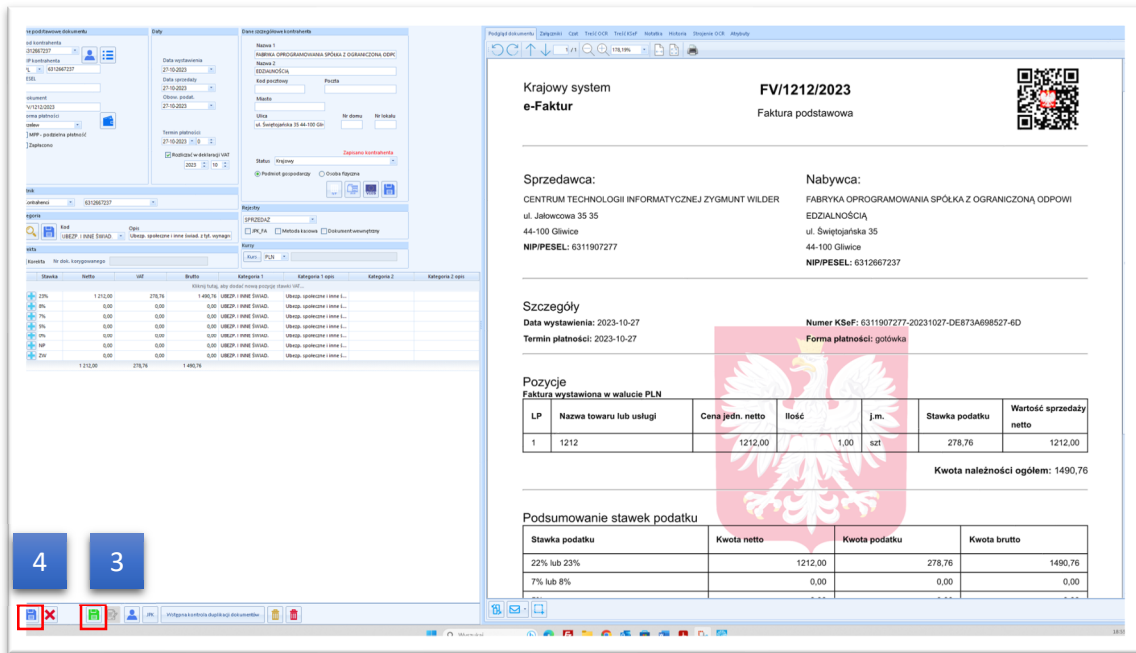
Dane podstawowe dokumentu
Kod kontrahenta
6312667237
NIP kontrahenta
6312667237
PESEL
Dokument
FV/1212/2023
Forma płatności
gotówka
MPP - podzielna płatność
Zapłacono

Daty
Data wystawienia
27-10-2023
Data sprzedaży
27-10-2023
Obow. podat.
27-10-2023
Termin płatności
27-10-2023 0
Rozliczać w deklaracji VAT
2023 10

Dane szczegółowe kontrahenta
Nazwa 1
FABRYKA OPROGRAMOWANIA SPÓŁKA Z OGRANICZONĄ ODPC
Nazwa 2
EDZIALNOŚCIĄ
Kod pocztowy
Poczta
Miasto
Ulica
ul. Świętojańska 35 44-100 Gli
Nr domu
Nr lokalu
Zapisano kontrahenta
Status Krajowy
Podmiot gospodarczy Osoba fizyczna

Kontrahenci 6312667237
Kategoria
Kod
UBEZP. I INNE ŚWIAD.
Opis
Ubezp. społeczne i inne świad. z tyt. wynagr.
Korekta Nr dok. korygowanego

Rejestry
SPRZEDAŻ
JPK_FA Metoda kasowa Dokument wewnętrzny
Kursy
Kurs PLN

| Stawka | Netto | VAT | Brutto | Kategoria 1 | Kategoria 1 opis | Kategoria 2 | Kategoria 2 opis |
|---|---|---|---|---|---|---|---|
| Kliknij tutaj, aby dodać nową pozycję stawki VAT... | | | | | | | |
| 23% | 1 212,00 | 278,76 | 1 490,76 | UBEZP. I INNE ŚWIAD. | Ubezp. społeczne i inne ś... | | |
| 8% | 0,00 | 0,00 | 0,00 | UBEZP. I INNE ŚWIAD. | Ubezp. społeczne i inne ś... | | |
| 7% | 0,00 | 0,00 | 0,00 | UBEZP. I INNE ŚWIAD. | Ubezp. społeczne i inne ś... | | |
| 5% | 0,00 | 0,00 | 0,00 | UBEZP. I INNE ŚWIAD. | Ubezp. społeczne i inne ś... | | |
| 0% | 0,00 | 0,00 | 0,00 | UBEZP. I INNE ŚWIAD. | Ubezp. społeczne i inne ś... | | |
| NP | 0,00 | 0,00 | 0,00 | UBEZP. I INNE ŚWIAD. | Ubezp. społeczne i inne ś... | | |
| ZW | 0,00 | 0,00 | 0,00 | UBEZP. I INNE ŚWIAD. | Ubezp. społeczne i inne ś... | | |
| | 1 212,00 | 278,76 | 1 490,76 | | | | |

4
3
JPK
Wyłącz kontrolę duplikacji dokumentów

Podgląd dokumentu Załączniki Czat Treść OCR Treść KSeF Notatka Historia Słownie OCR Atrybuty
1 /1 178,19%

Krajowy system
e-Faktur
FV/1212/2023
Faktura podstawowa

Sprzedawca:
CENTRUM TECHNOLOGII INFORMATYCZNEJ ZYGMUNT WILDER
ul. Jałowcowa 35 35
44-100 Gliwice
NIP/PESEL: 6311907277

Nabywca:
FABRYKA OPROGRAMOWANIA SPÓŁKA Z OGRANICZONĄ ODPOWIEDZIALNOŚCIĄ
ul. Świętojańska 35
44-100 Gliwice
NIP/PESEL: 6312667237

Szczegóły
Data wystawienia: 2023-10-27
Termin płatności: 2023-10-27
Numer KSeF: 6311907277-20231027-DE873A698527-6D
Forma płatności: gotówka

Pozycje
Faktura wystawiona w walucie PLN

| LP | Nazwa towaru lub usługi | Cena jedn. netto | Ilość | j.m. | Stawka podatku | Wartość sprzedaży netto |
|---|---|---|---|---|---|---|
| 1 | 1212 | 1212,00 | 1,00 | szt | 278,76 | 1212,00 |

Kwota należności ogółem: 1490,76

Podsumowanie stawek podatku

| Stawka podatku | Kwota netto | Kwota podatku | Kwota brutto |
|---|---|---|---|
| 22% lub 23% | 1212,00 | 278,76 | 1490,76 |
| 7% lub 8% | 0,00 | 0,00 | 0,00 |

Wyszukaj